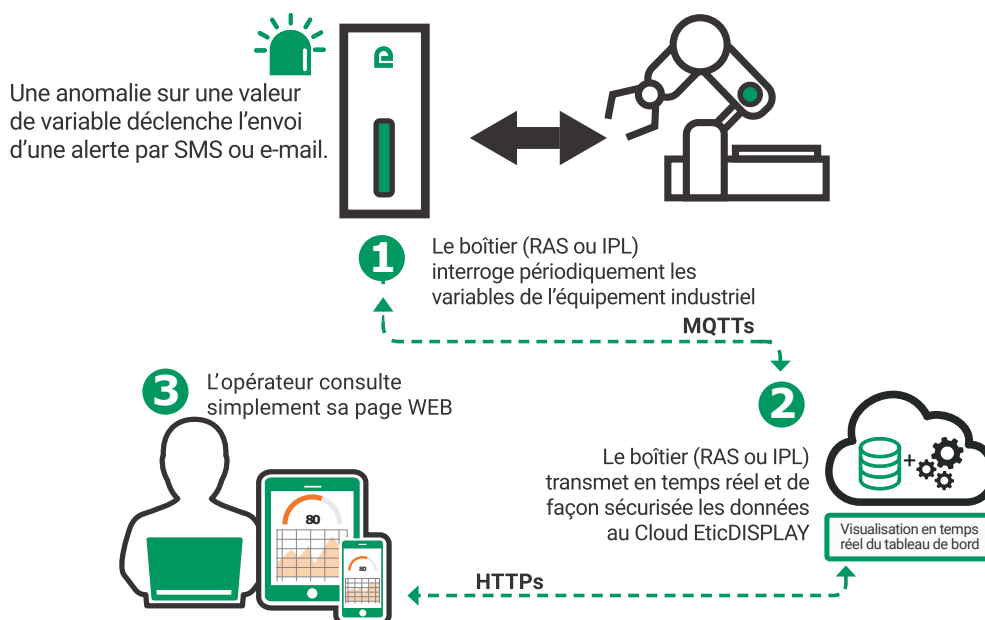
Une anomalie sur une valeur de variable déclenche l’envoi d’une alerte par SMS ou e-mail.

e

1 Le boîtier (RAS ou IPL) interroge périodiquement les variables de l’équipement industriel

MQTTs

3 L’opérateur consulte simplement sa page WEB

2

Le boîtier (RAS ou IPL) transmet en temps réel et de façon sécurisée les données au Cloud EticDISPLAY

Visualisation en temps réel du tableau de bord

80

80

HTTPs